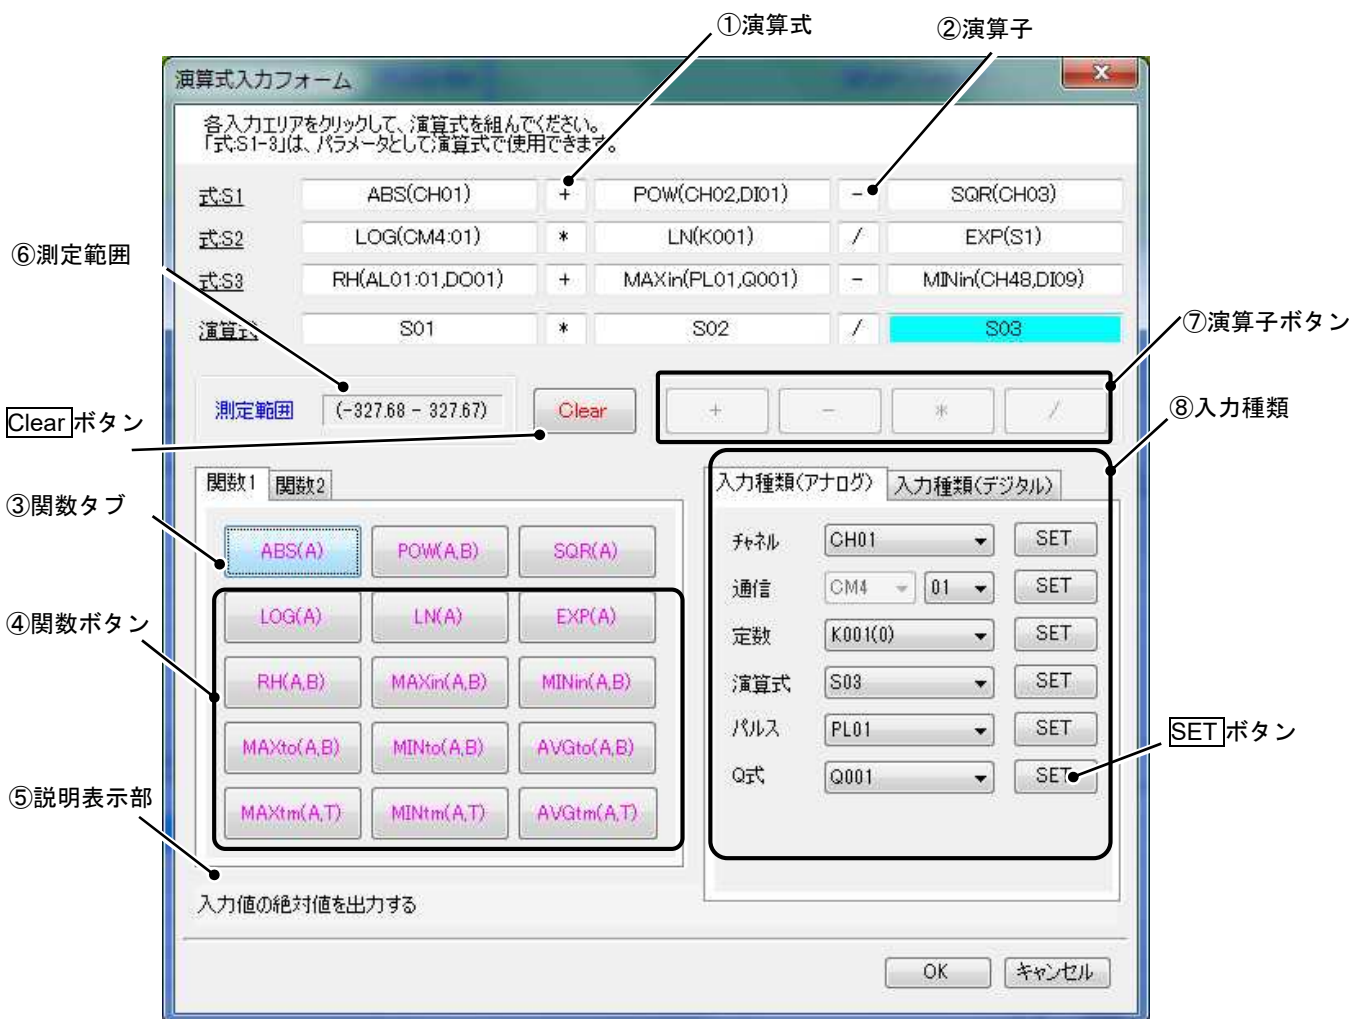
①演算式
②演算子

演算式入力フォーム

各入力エリアをクリックして、演算式を組んでください。
「式:S1-3」は、パラメータとして演算式で使用できます。

| 式:S1 | ABS(CH01) | + | POW(CH02,DI01) | - | SQR(CH03) |
|---|---|---|---|---|---|
| 式:S2 | LOG(CM4:01) | * | LN(K001) | / | EXP(S1) |
| 式:S3 | RH(AL01:01,DO01) | + | MAXin(PL01,Q001) | - | MINin(CH48,DI09) |
| 演算式 | S01 | * | S02 | / | S03 |

⑥測定範囲

⑦演算子ボタン

測定範囲 (-327.68 - 327.67) Clear

+ - * /

Clear ボタン

⑧入力種類

関数1 関数2

③関数タブ

ABS(A) POW(A,B) SQR(A)

④関数ボタン

LOG(A) LN(A) EXP(A)
RH(A,B) MAXin(A,B) MINin(A,B)
MAXto(A,B) MINto(A,B) AVGto(A,B)
MAXtm(A,T) MINtm(A,T) AVGtm(A,T)

⑤説明表示部

入力種類(アナログ) 入力種類(デジタル)

チャネル CH01 SET
通信 CM4 01 SET
定数 K001(0) SET
演算式 S03 SET
パルス PL01 SET
Q式 Q001 SET

SET ボタン

入力値の絶対値を出力する

OK キャンセル